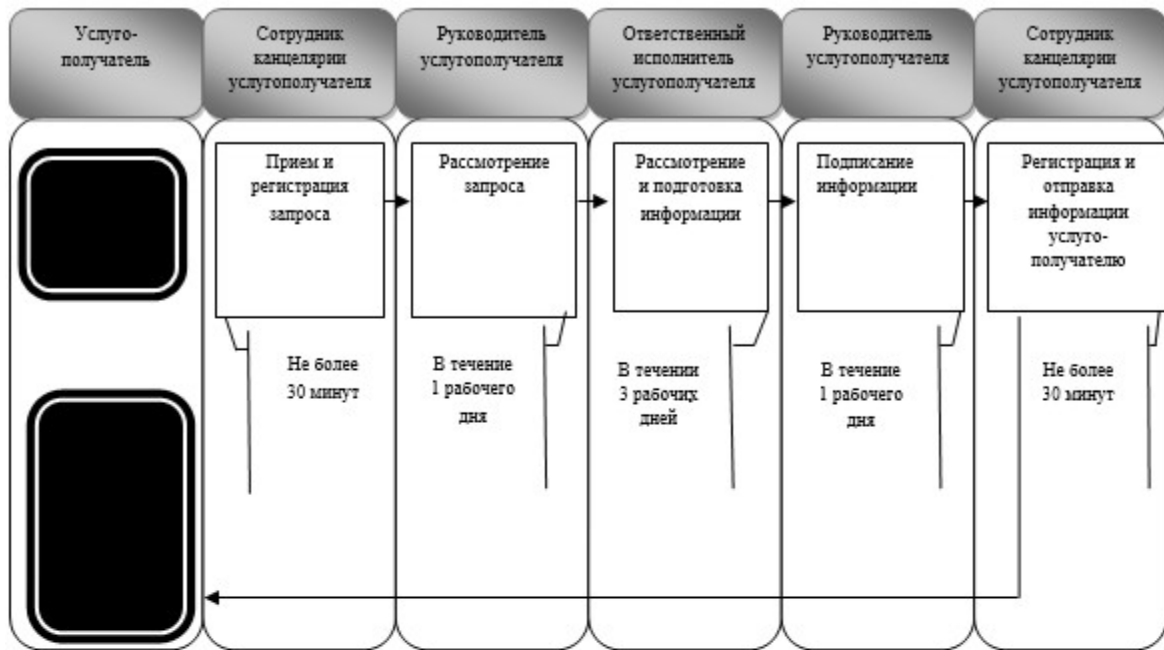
Услугополучатель

Сотрудник канцелярии услугополучателя

Руководитель услугополучателя

Ответственный исполнитель услугополучателя

Руководитель услугополучателя

Сотрудник канцелярии услугополучателя

Прием и регистрация запроса

Не более 30 минут

Рассмотрение запроса

В течение 1 рабочего дня

Рассмотрение и подготовка информации

В течении 3 рабочих дней

Подписание информации

В течение 1 рабочего дня

Регистрация и отправка информации услугополучателю

Не более 30 минут